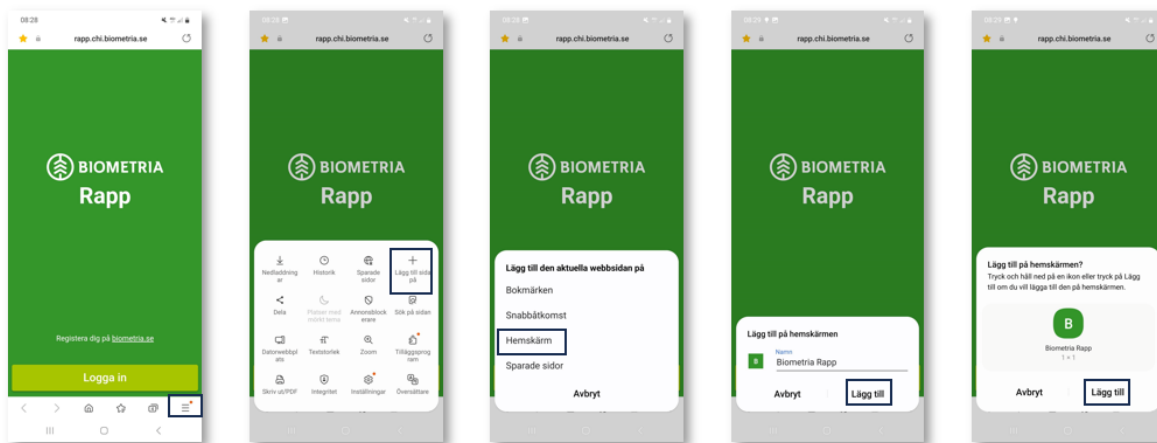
08:28

rapp.chi.biometria.se

BIOMETRIA
Rapp

Registera dig på biometria.se

Logga in

08:28

rapp.chi.biometria.se

BIOMETRIA
Rapp

Nedladdningar
Historik
Sparade sidor
Lägg till sida på
Dela
Platsen med mörkt tema
Annonsblockerare
Sök på sidan
Datorwebbplats
Textstorlek
Zoom
Tilläggsprogram
Skriv ut/PDF
Integritet
Inställningar
Översättare

08:28

rapp.chi.biometria.se

BIOMETRIA
Rapp

Lägg till den aktuella webbsidan på
Bokmärken
Snabbåtkomst
Hemskärm
Sparade sidor
Avbryt

08:29

rapp.chi.biometria.se

BIOMETRIA
Rapp

Lägg till på hemskärmen
Namn
Biometria Rapp
Avbryt
Lägg till

08:29

rapp.chi.biometria.se

BIOMETRIA
Rapp

Lägg till på hemskärmen?
Tryck och håll ned på en ikon eller tryck på Lägg till om du vill lägga till den på hemskärmen.
B
Biometria Rapp
1 × 1
Avbryt
Lägg till